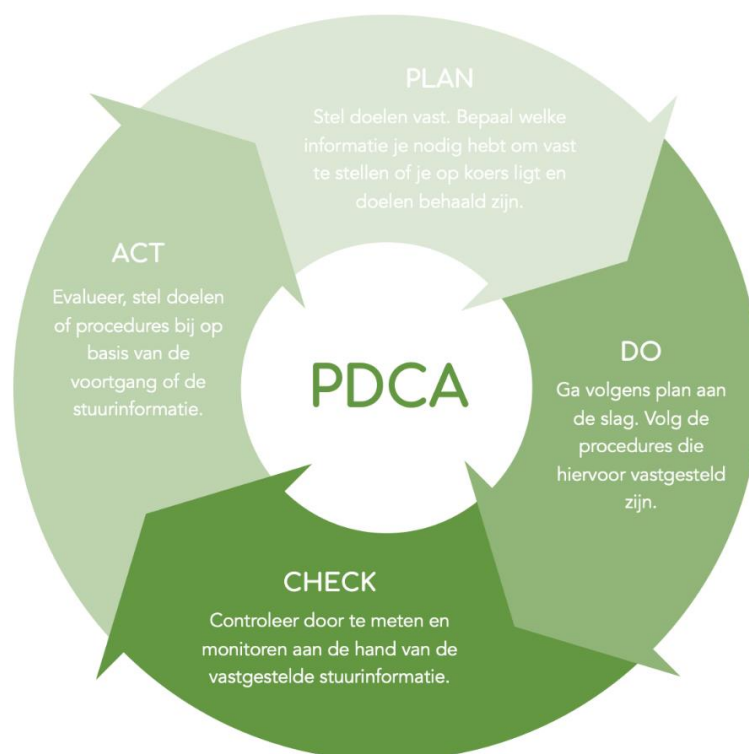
PLAN
Stel doelen vast. Bepaal welke informatie je nodig hebt om vast te stellen of je op koers ligt en doelen behaald zijn.

DO
Ga volgens plan aan de slag. Volg de procedures die hiervoor vastgesteld zijn.

CHECK
Controleer door te meten en monitoren aan de hand van de vastgestelde stuurinformatie.

ACT
Evalueer, stel doelen of procedures bij op basis van de voortgang of de stuurinformatie.

PDCA